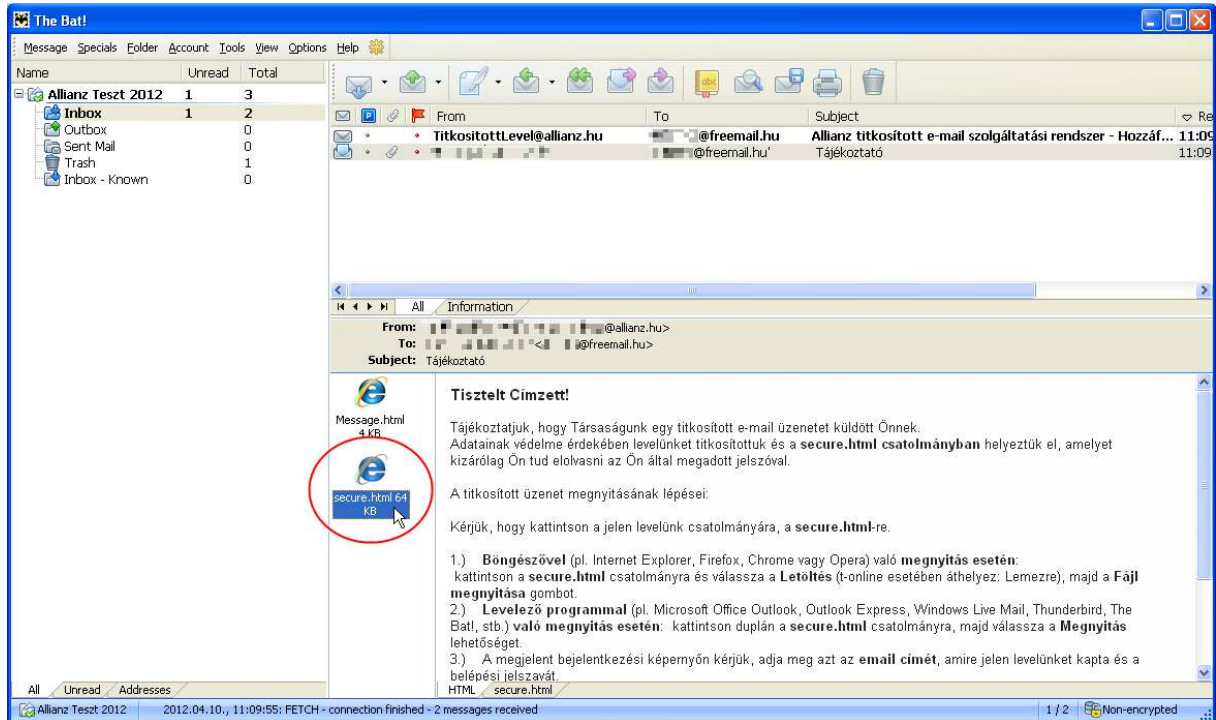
The Bat!

Message Specials Folder Account Tools View Options Help

| Name | Unread | Total |
|---|---|---|
| Allianz Teszt 2012 | 1 | 3 |
| Inbox | 1 | 2 |
| Outbox | | 0 |
| Sent Mail | | 0 |
| Trash | | 1 |
| Inbox - Known | | 0 |

| From | To | Subject | Re |
|---|---|---|---|
| TitkositottLevel@allianz.hu | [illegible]@freemail.hu | Allianz titkosított e-mail szolgáltatási rendszer - Hozzáf... | 11:09 |
| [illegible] | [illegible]@freemail.hu' | Tájékoztató | 11:09 |

All Information

From: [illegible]@allianz.hu>
To: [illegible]@freemail.hu>
Subject: Tájékoztató

Message.html 4 KB
secure.html 64 KB

Tisztelt Címzett!

Tájékoztatjuk, hogy Társaságunk egy titkosított e-mail üzenetet küldött Önnek.
Adatainak védelme érdekében levelünket titkosítottuk és a secure.html csatolmányban helyeztük el, amelyet kizárólag Ön tud elolvasni az Ön által megadott jelszóval.

A titkosított üzenet megnyitásának lépései:

Kérjük, hogy kattintson a jelen levelünk csatolmányára, a secure.html-re.

1.) Böngészővel (pl. Internet Explorer, Firefox, Chrome vagy Opera) való megnyitás esetén: kattintson a secure.html csatolmányra és válassza a Letöltés (t-online esetében áthelyez: Lemezre), majd a Fájl megnyitása gombot.
2.) Levelező programmal (pl. Microsoft Office Outlook, Outlook Express, Windows Live Mail, Thunderbird, The Bat!, stb.) való megnyitás esetén: kattintson duplán a secure.html csatolmányra, majd válassza a Megnyitás lehetőséget.
3.) A megjelent bejelentkezési képernyőn kérjük, adja meg azt az email címét, amire jelen levelünket kapta és a belépési jelszavát.

HTML secure.html

All Unread Addresses

Allianz Teszt 2012 | 2012.04.10., 11:09:55: FETCH - connection finished - 2 messages received | 1 / 2 | Non-encrypted